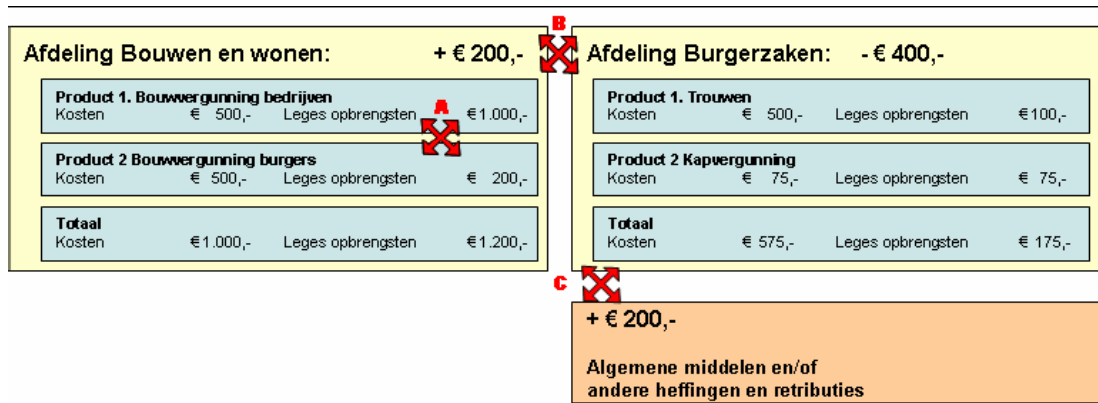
Afdeling Bouwen en wonen: + € 200,-

B

Afdeling Burgerzaken: - € 400,-

Product 1. Bouwvergunning bedrijven
Kosten € 500,- Leges opbrengsten €1.000,-

A

Product 2 Bouwvergunning burgers
Kosten € 500,- Leges opbrengsten € 200,-

Totaal
Kosten €1.000,- Leges opbrengsten €1.200,-

Product 1. Trouwen
Kosten € 500,- Leges opbrengsten €100,-

Product 2 Kapvergunning
Kosten € 75,- Leges opbrengsten € 75,-

Totaal
Kosten € 575,- Leges opbrengsten € 175,-

C

+ € 200,-

Algemene middelen en/of andere heffingen en retributies